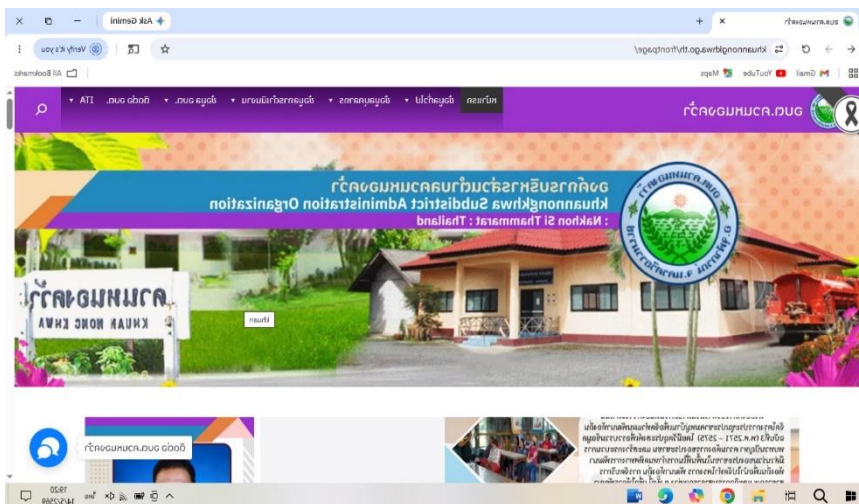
อบต.ควนหนองคว้า

Ask Gemini

khuannongkhwa.go.th/frontpage/

Verify it's you

All Bookmarks

Gmail YouTube Maps

อบต.ควนหนองคว้า

หน้าแรก ข้อมูลทั่วไป ▾ ข้อมูลบุคลากร ▾ ข้อมูลการดำเนินงาน ▾ ข้อมูล อบต. ▾ ติดต่อ อบต. ITA ▾

องค์การบริหารส่วนตำบลควนหนองคว้า
Khuannongkhwa Subdistrict Administration Organization
: Nakhon Si Thammarat : Thailand

ควนหนองคว้า
KHUAN NONG KHWA

หน้าแรก

ติดต่อ อบต.ควนหนองคว้า

19:20
14/12/2568